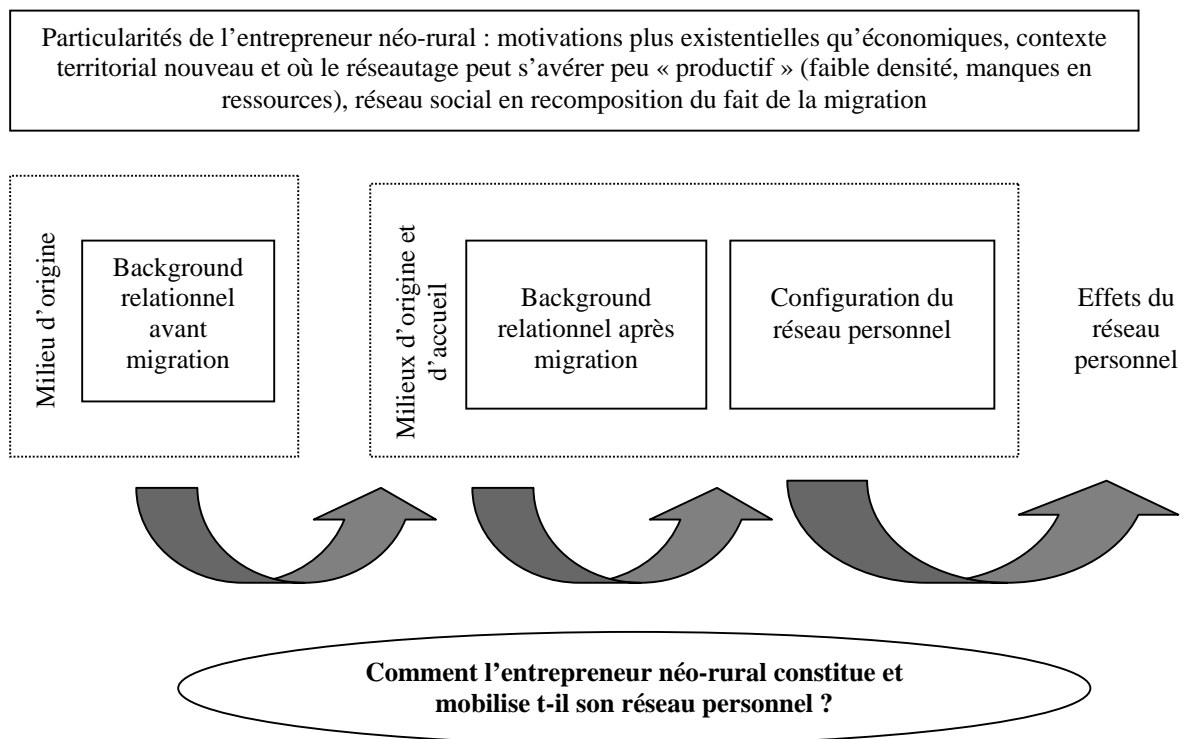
Particularités de l'entrepreneur néo-rural : motivations plus existentielles qu'économiques, contexte territorial nouveau et où le réseautage peut s'avérer peu « productif » (faible densité, manques en ressources), réseau social en recomposition du fait de la migration

Milieu d'origine

Background relationnel avant migration

Milieux d'origine et d'accueil

Background relationnel après migration

Configuration du réseau personnel

Effets du réseau personnel

**Comment l'entrepreneur néo-rural constitue et mobilise t-il son réseau personnel ?**